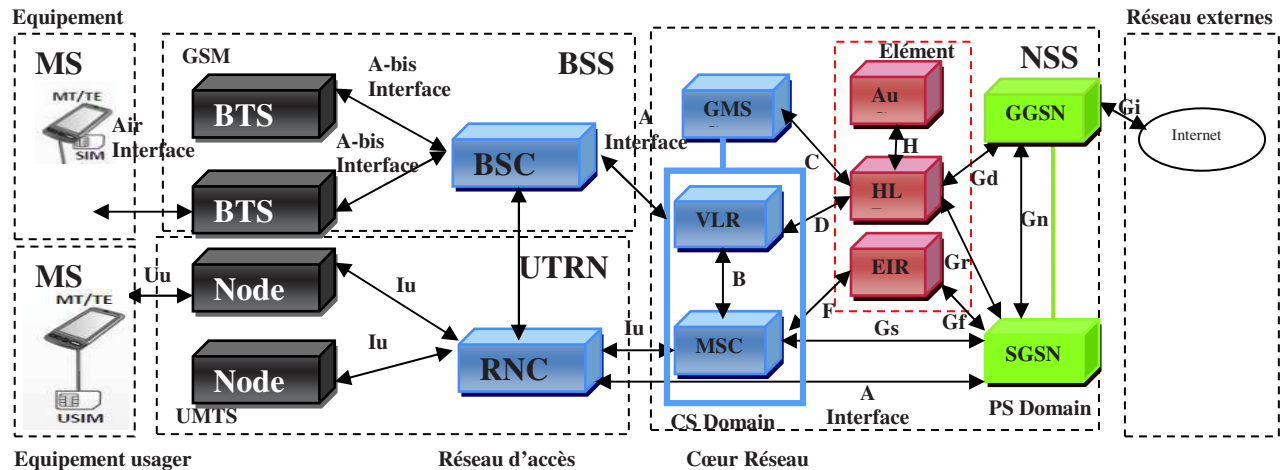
Equipement

Réseau externes

MS

MT/TE

SIM

Air Interface

GSM

BSS

BTS

A-bis Interface

A-bis Interface

BSC

BTS

A Interface

GMS

Elément

Au

H

HL

C

D

NSS

GGSN

Gi

Internet

Gd

VLR

EIR

Gr

Gn

MS

MT/TE

USIM

Uu

Node

Iu

UTRN

B

F

Gf

Iu

Node

Iu

RNC

MSC

Gs

SGSN

UMTS

A Interface

CS Domain

PS Domain

Equipement usager

Réseau d'accès

Cœur Réseau